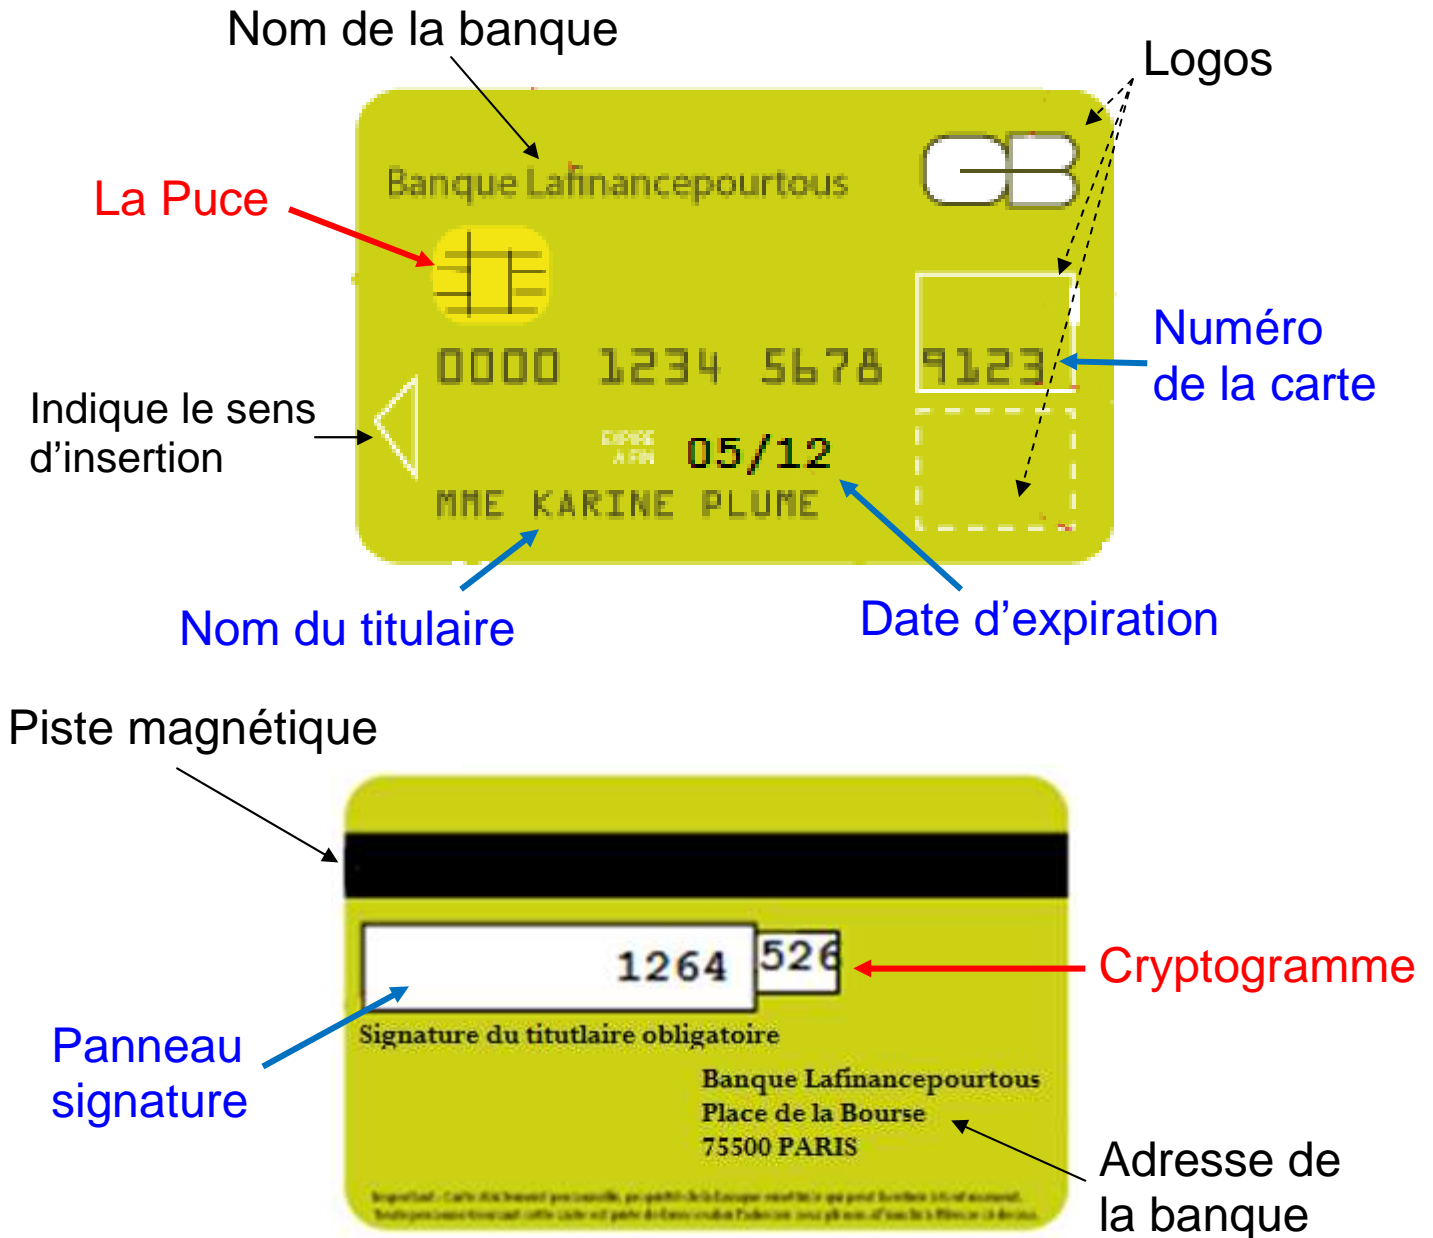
Nom de la banque

Logos

Banque Lafinancepourtous

La Puce

0000 1234 5678 9123

Numéro de la carte

Indique le sens d'insertion

EXPIRE A FIN 05/12

MME KARINE PLUME

Nom du titulaire

Date d'expiration

Piste magnétique

1264 526

Cryptogramme

Panneau signature

Signature du titutlaire obligatoire

Banque Lafinancepourtous
Place de la Bourse
75500 PARIS

Adresse de la banque

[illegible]